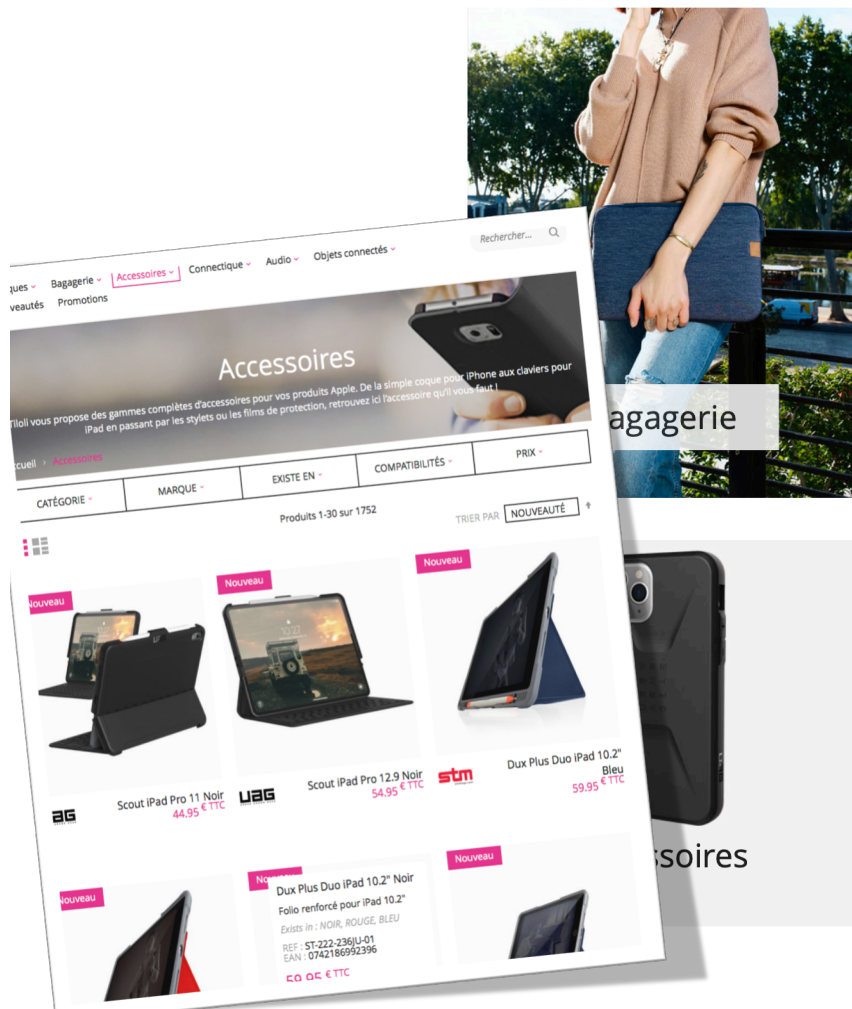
agagerie

ssoires

ques Bagagerie Accessoires Connectique Audio Objets connectés Rechercher...

veautés Promotions

Accessoires

Tiloli vous propose des gammes complètes d'accessoires pour vos produits Apple. De la simple coque pour iPhone aux claviers pour iPad en passant par les stylets ou les films de protection, retrouvez ici l'accessoire qu'il vous faut !

ccueil › Accessoires

CATÉGORIE MARQUE EXISTE EN COMPATIBILITÉS PRIX

Produits 1-30 sur 1752

TRIER PAR NOUVEAUTÉ

Nouveau

Scout iPad Pro 11 Noir
44.95 € TTC

Nouveau

Scout iPad Pro 12.9 Noir
54.95 € TTC

Nouveau

Dux Plus Duo iPad 10.2" Bleu
59.95 € TTC

Nouveau

Nouveau

Dux Plus Duo iPad 10.2" Noir
Folio renforcé pour iPad 10.2"
Exists in : NOIR, ROUGE, BLEU
REF : ST-222-236JU-01
EAN : 0742186992396
59.95 € TTC

Nouveau